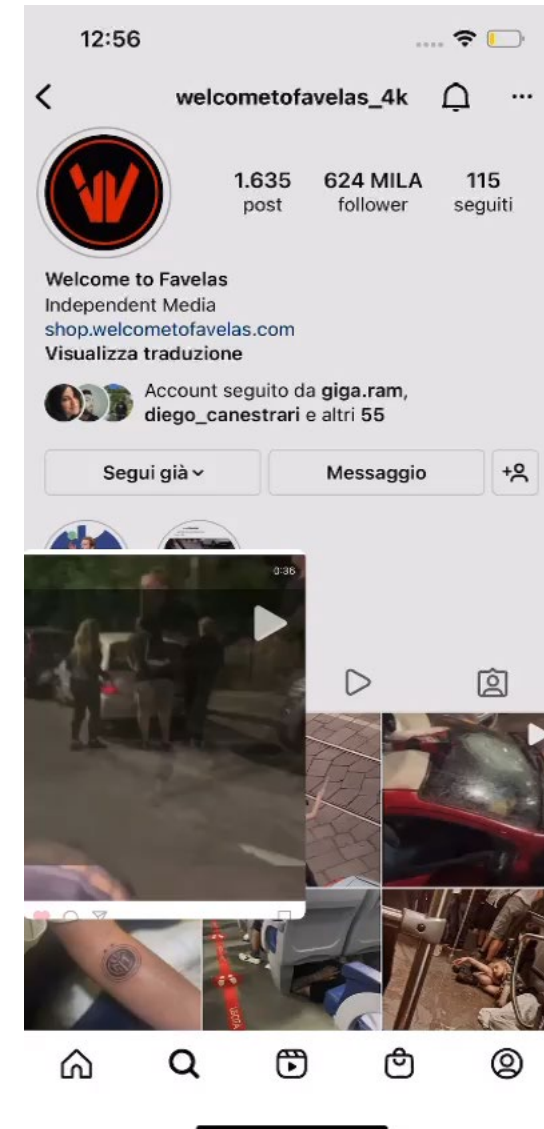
12:56

welcometofavelas_4k

1.635
post

624 MILA
follower

115
seguiti

Welcome to Favelas
Independent Media
shop.welcometofavelas.com
Visualizza traduzione

Account seguito da giga.ram, diego_canestrari e altri 55

Segui già

Messaggio

0:36